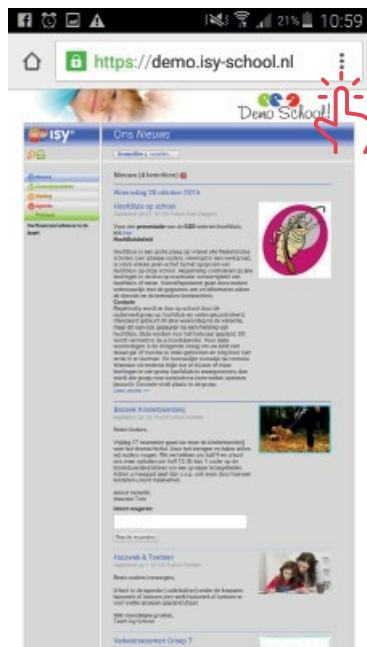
21% 10:59

https://demo.isy-school.nl

Demo School

isy

Ons Nieuws

Nieuws (4 berichten)

Woensdag 28 oktober 2015

Hoofdluis op school

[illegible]

Bezoek Kinderboerderij

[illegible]

Huiswerk & Toetsen

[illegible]

Verkeersexamen Groep 7